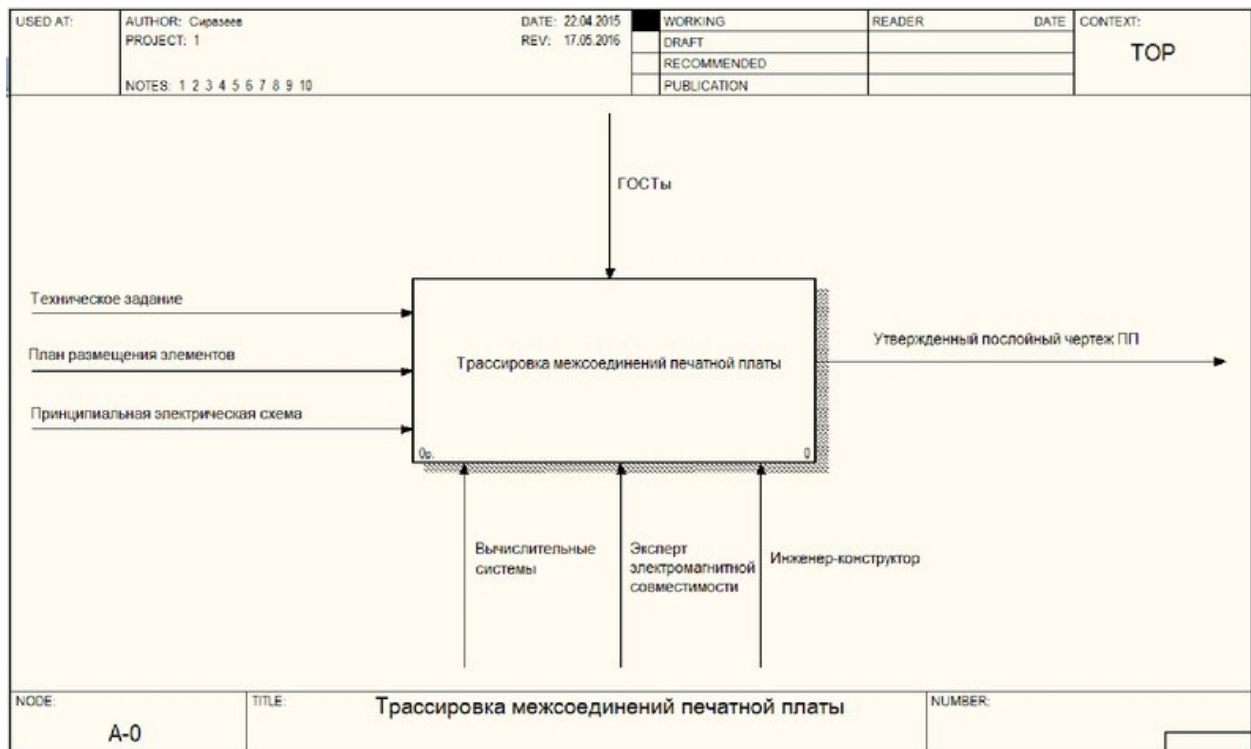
| USED AT: | AUTHOR: Сиразеев PROJECT: 1 NOTES: 1 2 3 4 5 6 7 8 9 10 | DATE: 22.04.2015 REV: 17.05.2016 | | WORKING | READER | DATE | CONTEXT: |
|---|---|---|---|---|---|---|---|
| | | | | DRAFT | | | TOP |
| | | | | RECOMMENDED | | | |
| | | | | PUBLICATION | | | |

ГОСТы

Техническое задание

План размещения элементов

Принципиальная электрическая схема

Трассировка межсоединений печатной платы

0р.

0

Утвержденный послойный чертеж ПП

Вычислительные системы

Эксперт электромагнитной совместимости

Инженер-конструктор

| NODE: | TITLE: | NUMBER: |
|---|---|---|
| A-0 | Трассировка межсоединений печатной платы | |